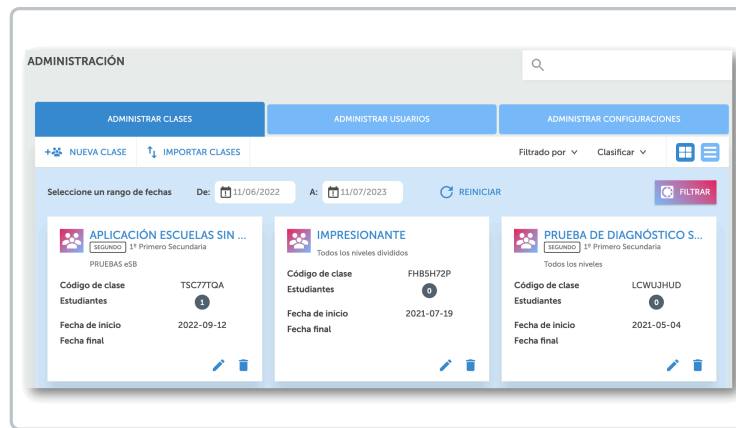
ADMINISTRACIÓN

ADMINISTRAR CLASES
ADMINISTRAR USUARIOS
ADMINISTRAR CONFIGURACIONES

NUEVA CLASE
IMPORTAR CLASES
Filtrado por
Clasificar

Seleccione un rango de fechas De: 11/06/2022 A: 11/07/2023
REINICIAR
FILTRAR

APLICACIÓN ESCUELAS SIN ...
SEGUNDO 1º Primero Secundaria
PRUEBAS eSB
Código de clase TSC77TQA
Estudiantes 1
Fecha de inicio 2022-09-12
Fecha final

IMPRESIONANTE
Todos los niveles divididos
Código de clase FHB5H72P
Estudiantes 0
Fecha de inicio 2021-07-19
Fecha final

PRUEBA DE DIAGNÓSTICO S...
SEGUNDO 1º Primero Secundaria
Todos los niveles
Código de clase LCWUJHUD
Estudiantes 0
Fecha de inicio 2021-05-04
Fecha final